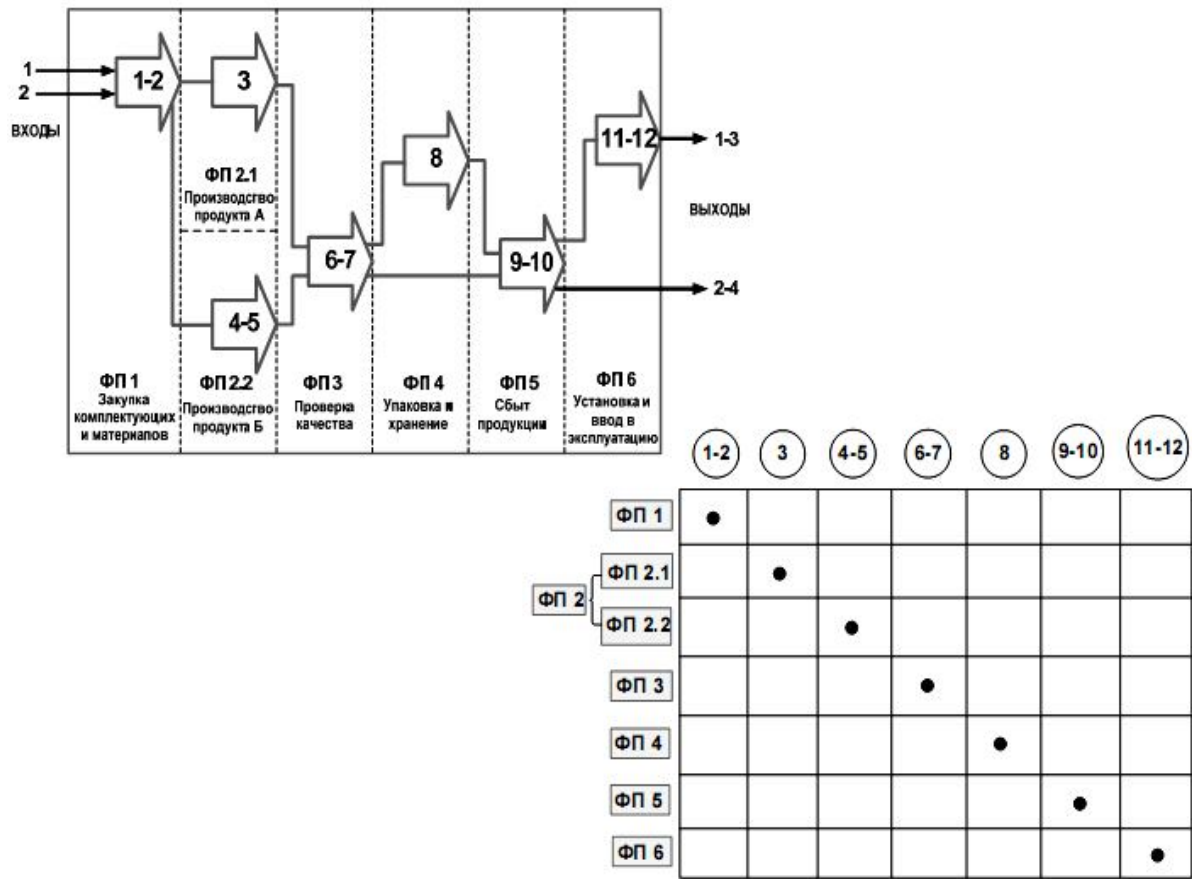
1
2
ВХОДЫ

1-2
3
ФП 2.1
Производсво продукта А
4-5
6-7
8
9-10
11-12
1-3
ВЫХОДЫ
2-4

ФП 1
Закупка комплектующих и материалов

ФП 2.2
Производсво продукта Б

ФП 3
Проверка качества

ФП 4
Упаковка и хранение

ФП 5
Сбыт продукции

ФП 6
Установка и ввод в эксплуатацию

| | 1-2 | 3 | 4-5 | 6-7 | 8 | 9-10 | 11-12 |
|---|---|---|---|---|---|---|---|
| ФП 1 | ● | | | | | | |
| ФП 2 — ФП 2.1 | | ● | | | | | |
| ФП 2 — ФП 2.2 | | | ● | | | | |
| ФП 3 | | | | ● | | | |
| ФП 4 | | | | | ● | | |
| ФП 5 | | | | | | ● | |
| ФП 6 | | | | | | | ● |